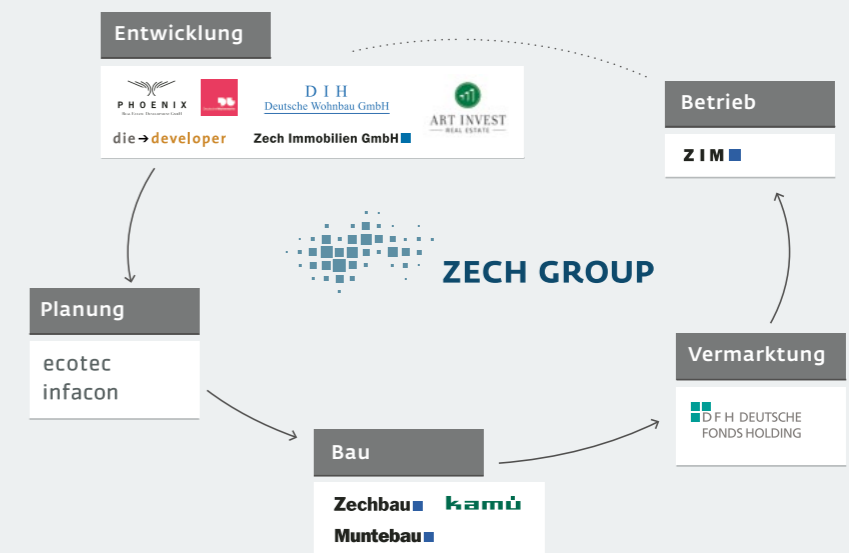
Entwicklung

PHOENIX
Real Estate Management GmbH

DIH
Deutsche Wohnbau GmbH

ART INVEST
REAL ESTATE

die→developer

Zech Immobilien GmbH

Betrieb

ZIM

ZECH GROUP

Planung

ecotec
infacon

Vermarktung

DFH DEUTSCHE FONDS HOLDING

Bau

Zechbau

kamü

Muntebau